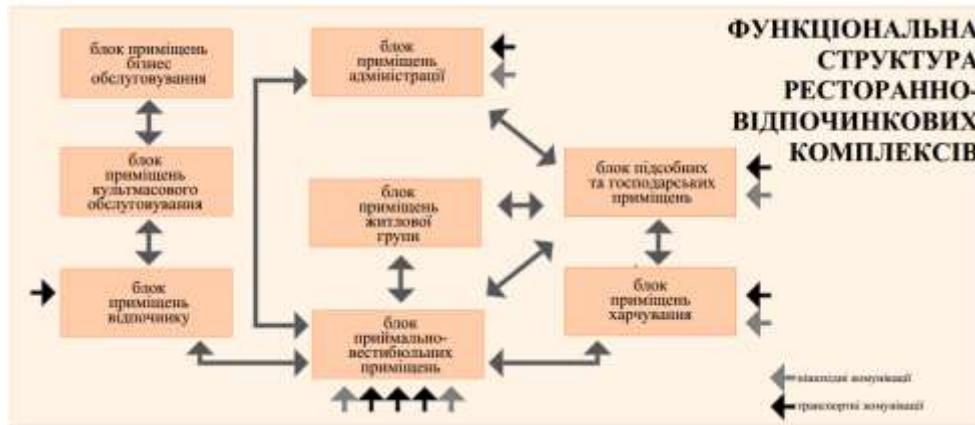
ФУНКЦІОНАЛЬНА СТРУКТУРА РЕСТОРАННО-ВІДПОЧИНКОВИХ КОМПЛЕКСІВ

блок приміщень бізнес обслуговування

блок приміщень культмасового обслуговування

блок приміщень відпочинку

блок приміщень адміністрації

блок приміщень житлової групи

блок приймально-вестибюльних приміщень

блок підсобних та господарських приміщень

блок приміщень харчування

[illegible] комунікації

транспортні комунікації